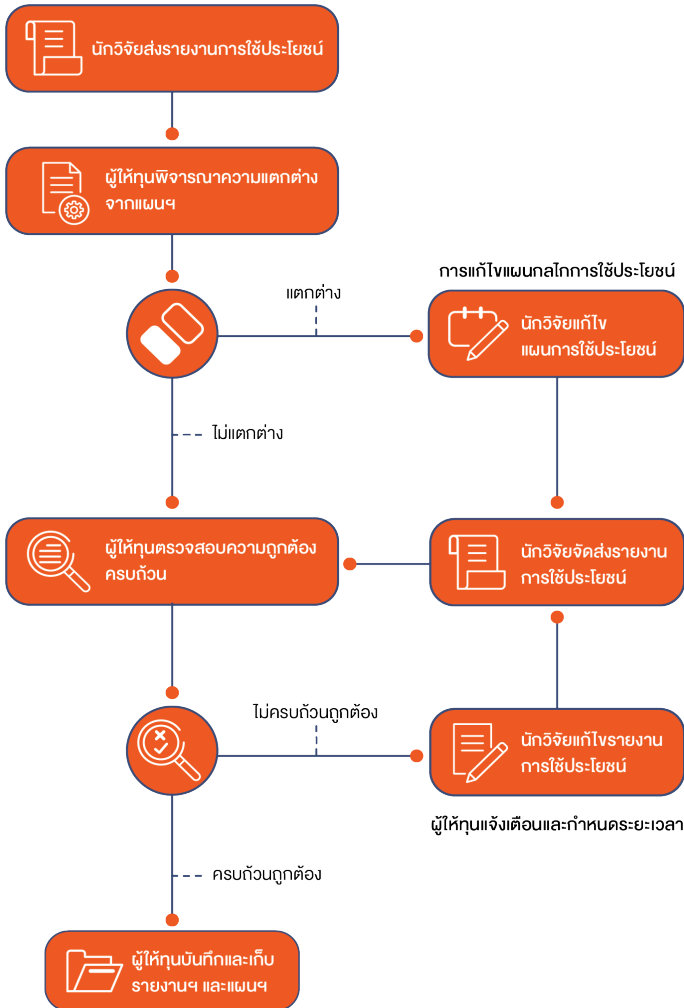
นักวิจัยส่งรายงานการใช้ประโยชน์

ผู้ให้ทุนพิจารณาความแตกต่าง จากแผนฯ

การแก้ไขแผนกลไกการใช้ประโยชน์

แตกต่าง

นักวิจัยแก้ไข แผนการใช้ประโยชน์

ไม่แตกต่าง

ผู้ให้ทุนตรวจสอบความถูกต้อง ครบถ้วน

นักวิจัยจัดส่งรายงาน การใช้ประโยชน์

ไม่ครบถ้วนถูกต้อง

นักวิจัยแก้ไขรายงาน การใช้ประโยชน์

ผู้ให้ทุนแจ้งเตือนและกำหนดระยะเวลา

ครบถ้วนถูกต้อง

ผู้ให้ทุนบันทึกและเก็บ รายงานฯ และแผนฯ